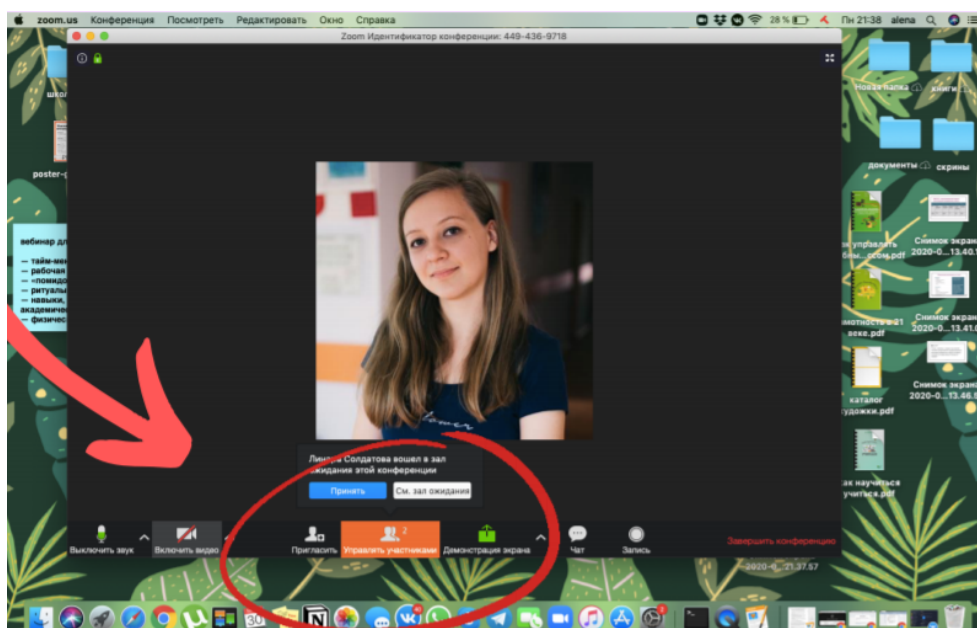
zoom.us Конференция Посмотреть Редактировать Окно Справка

28 % Пн 21:38 alena

Zoom Идентификатор конференции: 449-436-9718

школ

poster-

вебинар дл

— тайм-мен
— рабочая
— «помидо
— ритуалы
— навыки,
академиче
— физичес

Новая папка

книги

документы

скрины

как управлять бим... ссом.pdf

Снимок экрана 2020-0...13.40.

мотность в 21 веке.pdf

Снимок экрана 2020-0...13.41.0

каталог художки.pdf

Снимок экрана 2020-0...13.46.5

как научиться учиться.pdf

2020-0...21.37.57

Лиана Солдатова вошел в зал ожидания этой конференции

Принять

См. зал ожидания

Выключить звук

Включить видео

Пригласить

2

Управлять участниками

Демонстрация экрана

Чат

Запись

Завершить конференцию

30

N